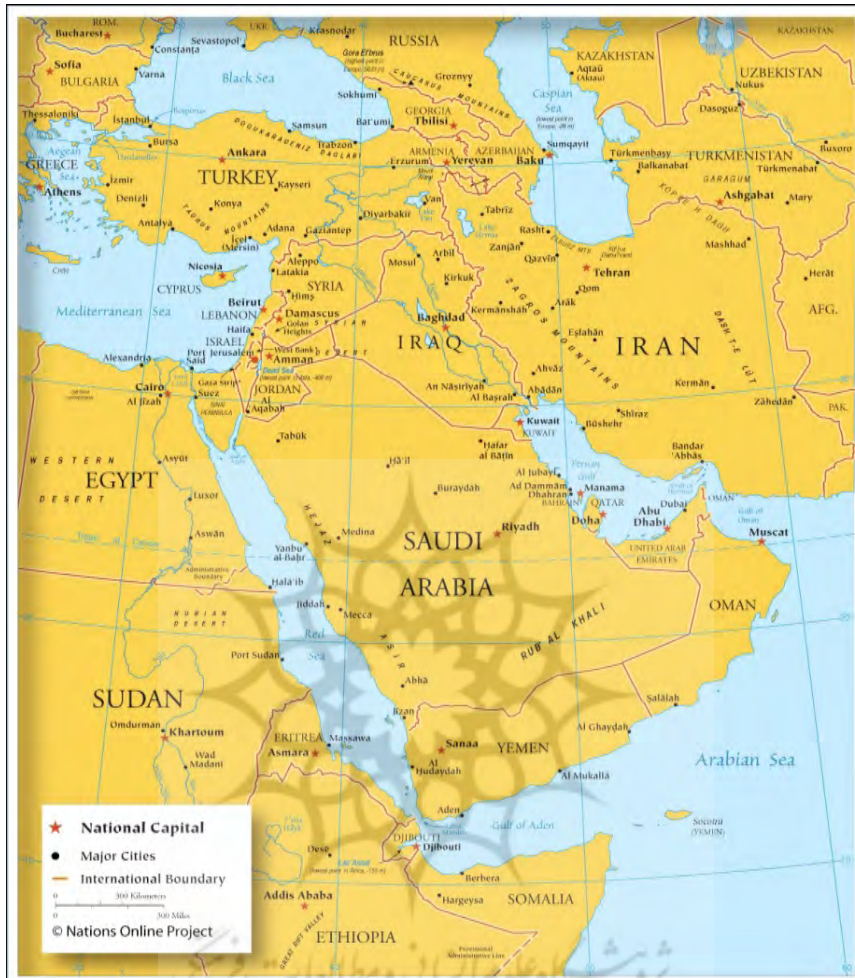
ROM.
Bucharest
Constanța
Sofia
BULGARIA
Varna
Sevastopol
UKR.
Krasnodar
RUSSIA
KAZAKHSTAN
Black Sea
Gora El'brus
CAUCASUS MOUNTAINS
Groznyy
Aqtaū (Aktau)
UZBEKISTAN
Nukus
Thessaloniki
Istanbul
Samsun
Sokhumi
GEORGIA
Bat'umi
Tbilisi
Caspian Sea
Dasoguz
Bursa
Trabzon
Aegean Sea
GREECE
Ankara
Erzurum
ARMENIA
Yerevan
AZERBAIJAN
Baku
Sumqayit
Türkmenbaşy
Balkanabat
TURKMENISTAN
Buxoro
Türkmenabat
Athens
İzmir
TURKEY
Kayseri
GARAGUM
Denizli
Konya
Van
Tabrīz
Ashgabat
Mary
Antalya
TAURUS MOUNTAINS
Adana
Diyarbakır
İçel (Mersin)
Gaziantep
Rasht
Zanjān
Qazvīn
Mashhad
Nicosia
Aleppo
Latakia
Mosul
Arbil
Kirkuk
Tehran
Herāt
CYPRUS
SYRIA
Qom
Ḥims
Beirut
LEBANON
Damascus
Golan Heights
Arāk
Mediterranean Sea
Baghdad
Kermānshāh
ZAGROS MOUNTAINS
AFG.
Haifa
ISRAEL
Jerusalem
West Bank
Amman
SYRIAN DESERT
IRAQ
Eşfahān
IRAN
Alexandria
Port Said
Dead Sea
JORDAN
Ahvāz
DASHT-E LŪT
Cairo
Gaza Strip
Suez
Al Jīzah
SINAI PENINSULA
Al 'Aqabah
An Nāṣirīyah
Al Başrah
Ābādān
Kermān
Zāhedān
PAK.
Shīrāz
Kuwait
KUWAIT
Būshehr
Tabūk
Ḥafar al Bāṭin
Bandar 'Abbās
WESTERN DESERT
EGYPT
Asyūt
Ḥā'il
Persian Gulf
Luxor
Al Jubayl
Ad Dammām
Manama
Dhahran
BAHRAIN
QATAR
Doha
Buraydah
OMAN
Dubai
Abu Dhabi
Gulf of Oman
Riyadh
Muscat
Medina
HEJAZ
SAUDI
Aswān
UNITED ARAB EMIRATES
Yanbu al Baḥr
ARABIA
Administrative Boundary
Ḥalā'ib
OMAN
Jiddah
Mecca
NUBIAN DESERT
RUB AL KHALI
ASIR
Red Sea
Port Sudan
Abha
SUDAN
Şalālah
Omdurman
Khartoum
Jīzān
Al Ghaydah
ERITREA
Massawa
YEMEN
Asmara
Sanaa
Wad Madani
Al Ḥudaydah
Arabian Sea
Al Mukallā
National Capital
Major Cities
International Boundary
Aden
Gulf of Aden
Socotra (YEMEN)
DJIBOUTI
Djibouti
Dese
Berbera
300 Kilometers
300 Miles
Addis Ababa
Hargeysa
SOMALIA
© Nations Online Project
ETHIOPIA